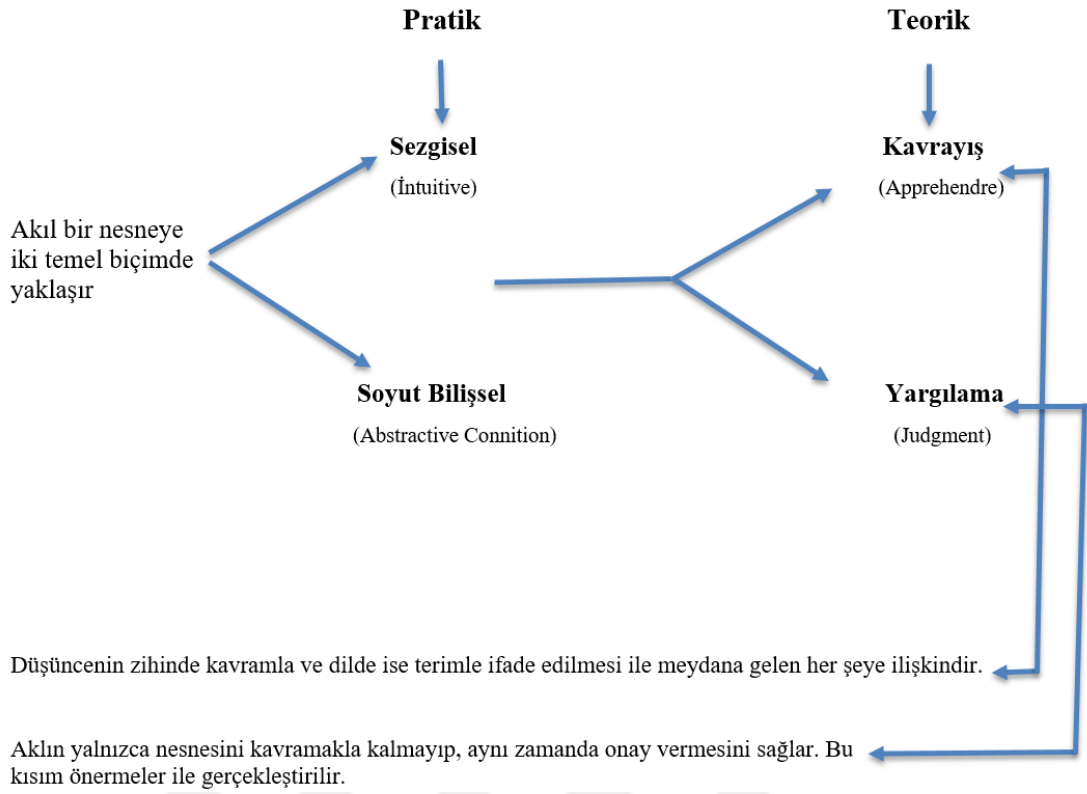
Pratik

Teorik

Sezgisel

(İntuitive)

Kavrayış

(Apprehendre)

Akıl bir nesneye iki temel biçimde yaklaşır

Soyut Bilişsel

(Abstractive Connition)

Yargılama

(Judgment)

Düşüncenin zihinde kavramla ve dilde ise terimle ifade edilmesi ile meydana gelen her şeye ilişkindir.

Aklın yalnızca nesnesini kavramakla kalmayıp, aynı zamanda onay vermesini sağlar. Bu kısım önermeler ile gerçekleştirilir.